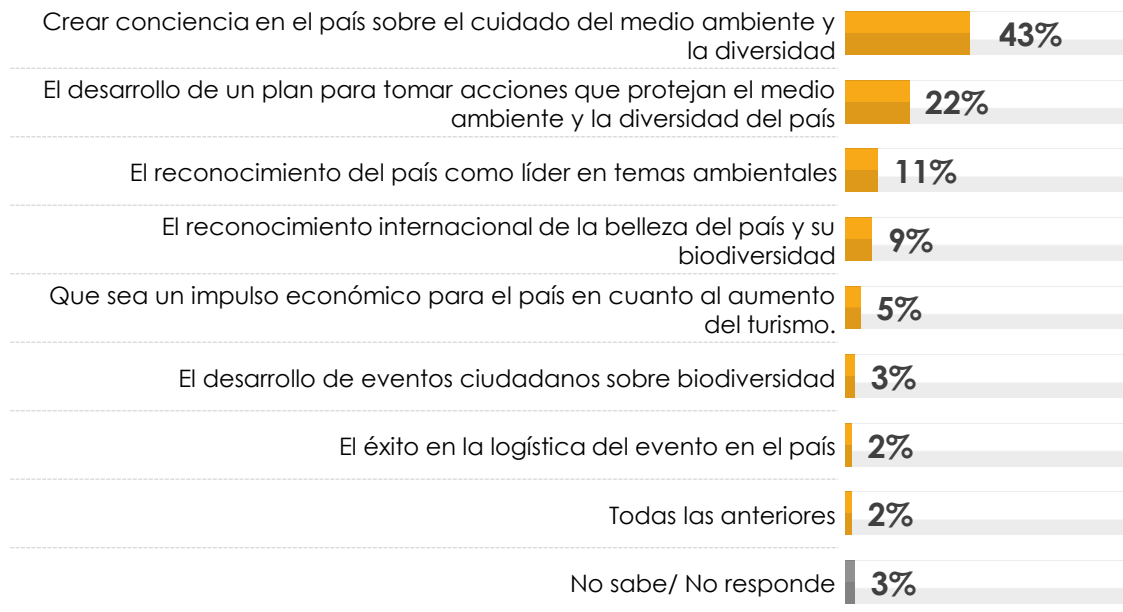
| | |
|---|---|
| Crear conciencia en el país sobre el cuidado del medio ambiente y la diversidad | 43% |
| El desarrollo de un plan para tomar acciones que protejan el medio ambiente y la diversidad del país | 22% |
| El reconocimiento del país como líder en temas ambientales | 11% |
| El reconocimiento internacional de la belleza del país y su biodiversidad | 9% |
| Que sea un impulso económico para el país en cuanto al aumento del turismo. | 5% |
| El desarrollo de eventos ciudadanos sobre biodiversidad | 3% |
| El éxito en la logística del evento en el país | 2% |
| Todas las anteriores | 2% |
| No sabe/ No responde | 3% |